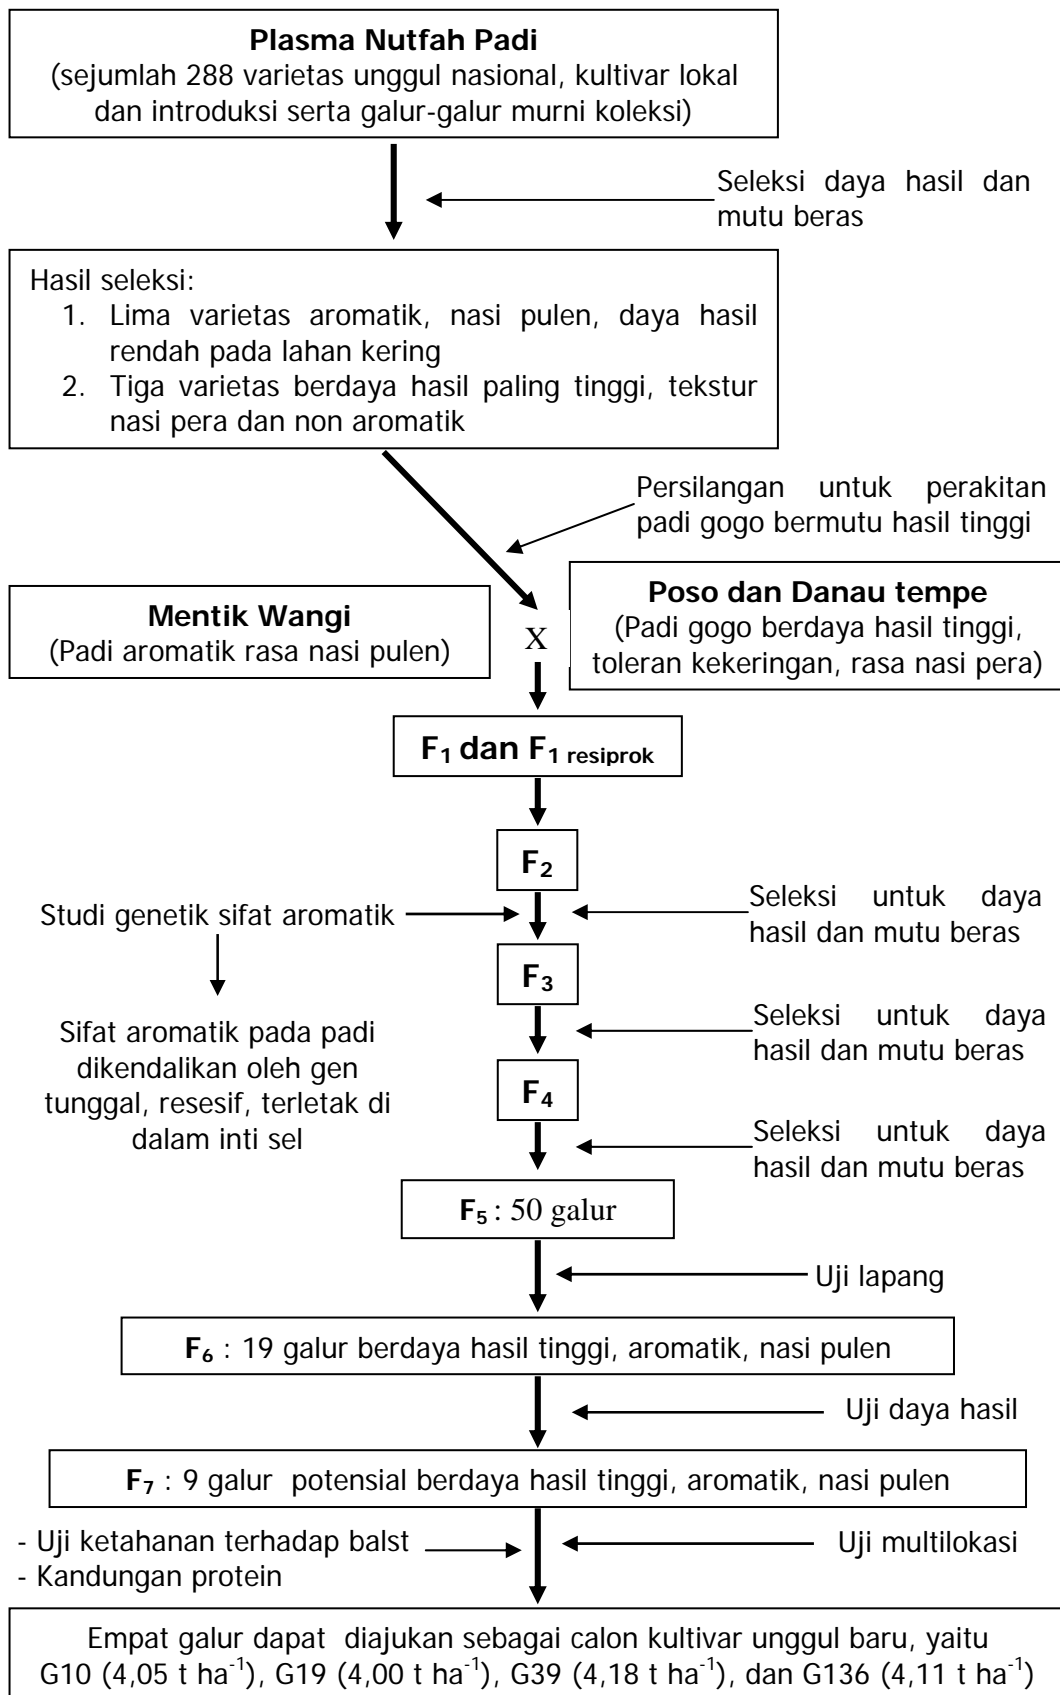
**Plasma Nutfah Padi**
(sejumlah 288 varietas unggul nasional, kultivar lokal dan introduksi serta galur-galur murni koleksi)

Seleksi daya hasil dan mutu beras

Hasil seleksi:
1. Lima varietas aromatik, nasi pulen, daya hasil rendah pada lahan kering
2. Tiga varietas berdaya hasil paling tinggi, tekstur nasi pera dan non aromatik

Persilangan untuk perakitan padi gogo bermutu hasil tinggi

**Mentik Wangi**
(Padi aromatik rasa nasi pulen)

X

**Poso dan Danau tempe**
(Padi gogo berdaya hasil tinggi, toleran kekeringan, rasa nasi pera)

**$F_1$ dan $F_{1\ resiprok}$**

**$F_2$**

Studi genetik sifat aromatik

Seleksi untuk daya hasil dan mutu beras

Sifat aromatik pada padi dikendalikan oleh gen tunggal, resesif, terletak di dalam inti sel

**$F_3$**

Seleksi untuk daya hasil dan mutu beras

**$F_4$**

Seleksi untuk daya hasil dan mutu beras

**$F_5$** : 50 galur

Uji lapang

**$F_6$** : 19 galur berdaya hasil tinggi, aromatik, nasi pulen

Uji daya hasil

**$F_7$** : 9 galur potensial berdaya hasil tinggi, aromatik, nasi pulen

- Uji ketahanan terhadap balst
- Kandungan protein

Uji multilokasi

Empat galur dapat diajukan sebagai calon kultivar unggul baru, yaitu G10 (4,05 t $ha^{-1}$), G19 (4,00 t $ha^{-1}$), G39 (4,18 t $ha^{-1}$), dan G136 (4,11 t $ha^{-1}$)